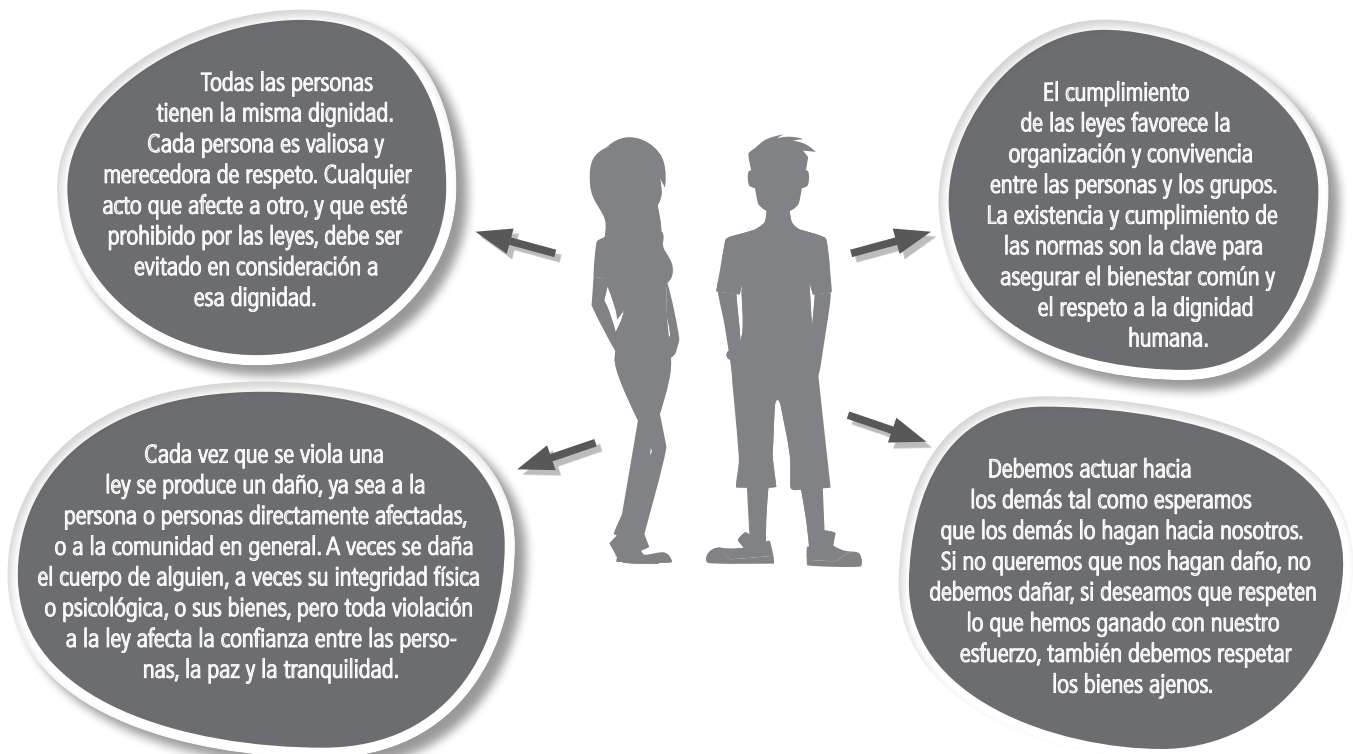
Todas las personas tienen la misma dignidad. Cada persona es valiosa y merecedora de respeto. Cualquier acto que afecte a otro, y que esté prohibido por las leyes, debe ser evitado en consideración a esa dignidad.

El cumplimiento de las leyes favorece la organización y convivencia entre las personas y los grupos. La existencia y cumplimiento de las normas son la clave para asegurar el bienestar común y el respeto a la dignidad humana.

Cada vez que se viola una ley se produce un daño, ya sea a la persona o personas directamente afectadas, o a la comunidad en general. A veces se daña el cuerpo de alguien, a veces su integridad física o psicológica, o sus bienes, pero toda violación a la ley afecta la confianza entre las personas, la paz y la tranquilidad.

Debemos actuar hacia los demás tal como esperamos que los demás lo hagan hacia nosotros. Si no queremos que nos hagan daño, no debemos dañar, si deseamos que respeten lo que hemos ganado con nuestro esfuerzo, también debemos respetar los bienes ajenos.